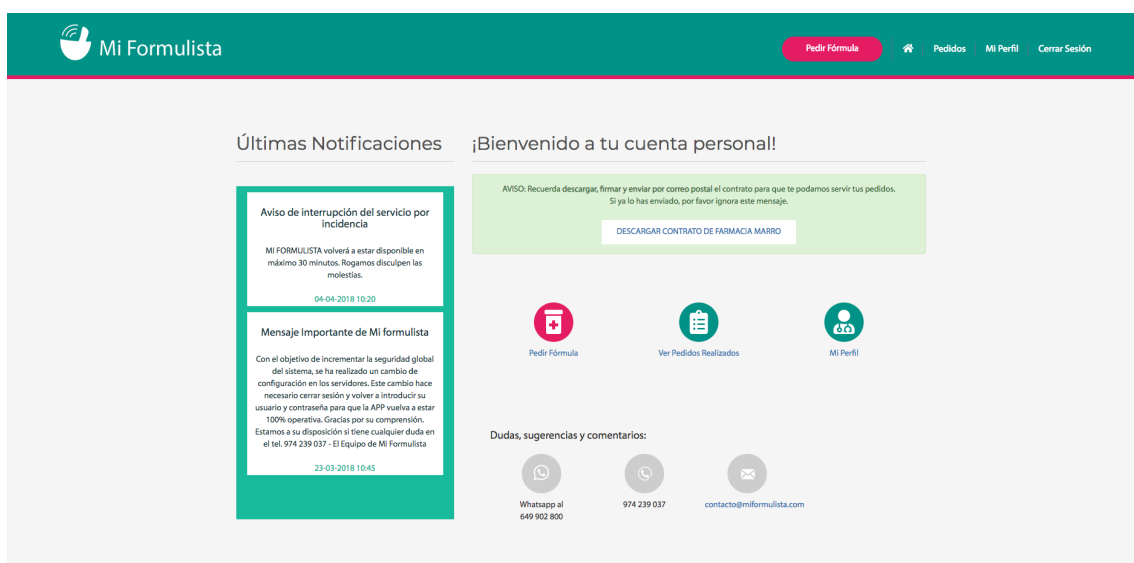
Mi Formulista

Pedir Fórmula

Pedidos

Mi Perfil

Cerrar Sesión

Últimas Notificaciones

Aviso de interrupción del servicio por incidencia

MI FORMULISTA volverá a estar disponible en máximo 30 minutos. Rogamos disculpen las molestias.

04-04-2018 10:20

Mensaje Importante de Mi formulista

Con el objetivo de incrementar la seguridad global del sistema, se ha realizado un cambio de configuración en los servidores. Este cambio hace necesario cerrar sesión y volver a introducir su usuario y contraseña para que la APP vuelva a estar 100% operativa. Gracias por su comprensión. Estamos a su disposición si tiene cualquier duda en el tel. 974 239 037 - El Equipo de Mi Formulista

23-03-2018 10:45

¡Bienvenido a tu cuenta personal!

AVISO: Recuerda descargar, firmar y enviar por correo postal el contrato para que te podamos servir tus pedidos.
Si ya lo has enviado, por favor ignora este mensaje.

DESCARGAR CONTRATO DE FARMACIA MARRO

Pedir Fórmula

Ver Pedidos Realizados

Mi Perfil

Dudas, sugerencias y comentarios:

Whatsapp al 649 902 800

974 239 037

contacto@miformulista.com